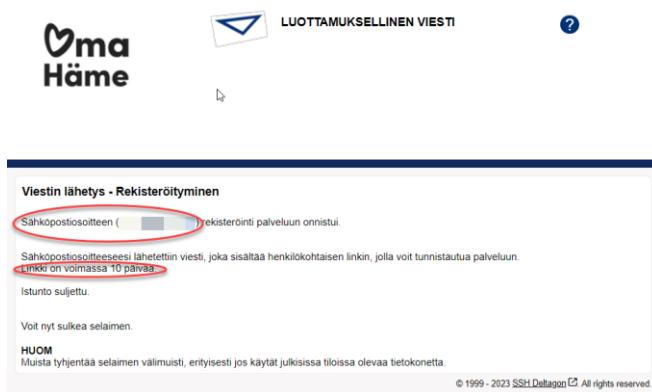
Oma Häme

LUOTTAMUKSELLINEN VIESTI

?

Viestin lähetys - Rekisteröityminen

Sähköpostiosoitteen ([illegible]) rekisteröinti palveluun onnistui.

Sähköpostiosoitteeseesi lähetettiin viesti, joka sisältää henkilökohtaisen linkin, jolla voit tunnistautua palveluun. Linkki on voimassa 10 päivää.

Istunto suljettu.

Voit nyt sulkea selaimen.

HUOM
Muista tyhjentää selaimen välimuisti, erityisesti jos käytät julkisissa tiloissa olevaa tietokonetta.

© 1999 - 2023 SSH Deltagon. All rights reserved.